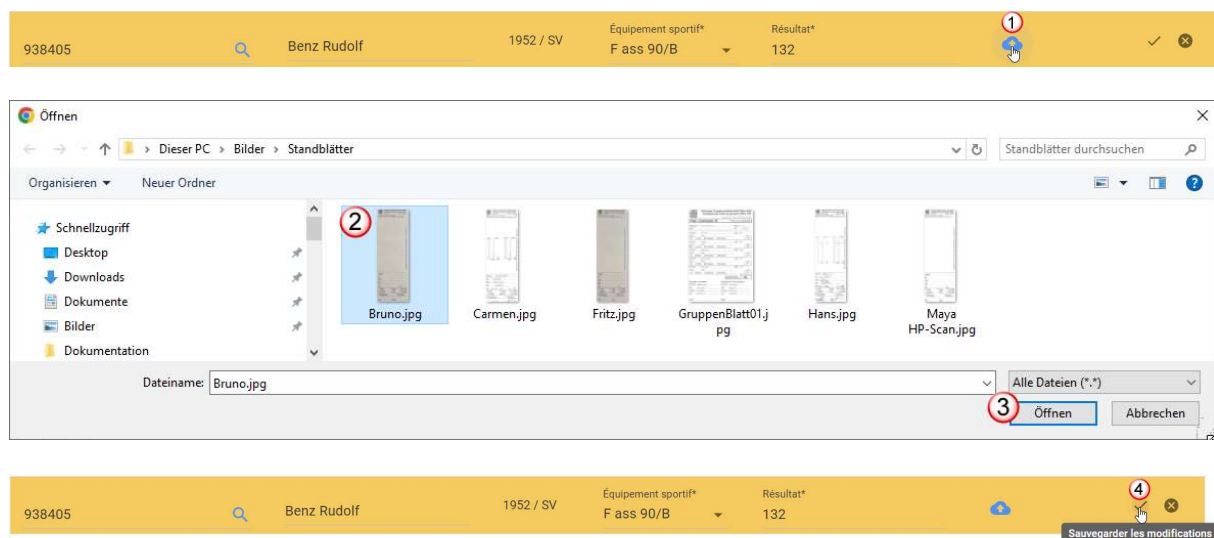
938405 Benz Rudolf 1952 / SV Équipement sportif* F ass 90/B Résultat* 132 1

Öffnen

Dieser PC › Bilder › Standblätter

Standblätter durchsuchen

Organisieren ▾ Neuer Ordner

Schnellzugriff
Desktop
Downloads
Dokumente
Bilder
Dokumentation

2

Bruno.jpg
Carmen.jpg
Fritz.jpg
GruppenBlatt01.jpg
Hans.jpg
Maya HP-Scan.jpg

Dateiname: Bruno.jpg

Alle Dateien (*.*)

3 Öffnen Abbrechen

938405 Benz Rudolf 1952 / SV Équipement sportif* F ass 90/B Résultat* 132 4

Sauvegarder les modifications